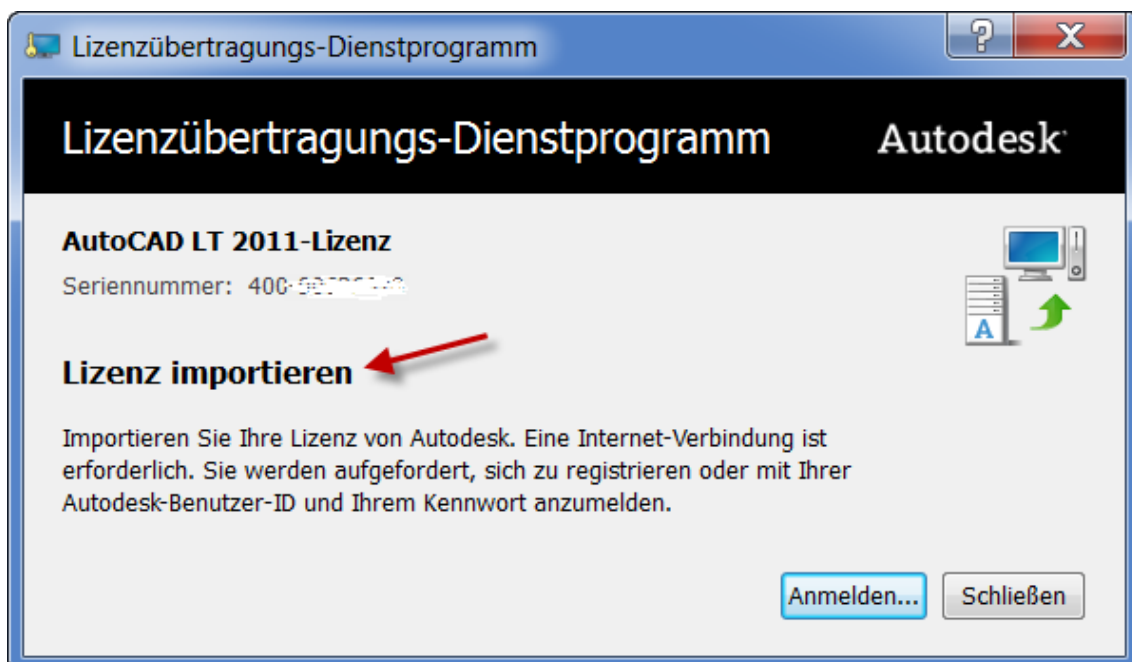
Lizenzübertragungs-Dienstprogramm

?

X

Lizenzübertragungs-Dienstprogramm

Autodesk

AutoCAD LT 2011-Lizenz

Seriennummer: 400-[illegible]

A

Lizenz importieren

Importieren Sie Ihre Lizenz von Autodesk. Eine Internet-Verbindung ist erforderlich. Sie werden aufgefordert, sich zu registrieren oder mit Ihrer Autodesk-Benutzer-ID und Ihrem Kennwort anzumelden.

Anmelden...

Schließen